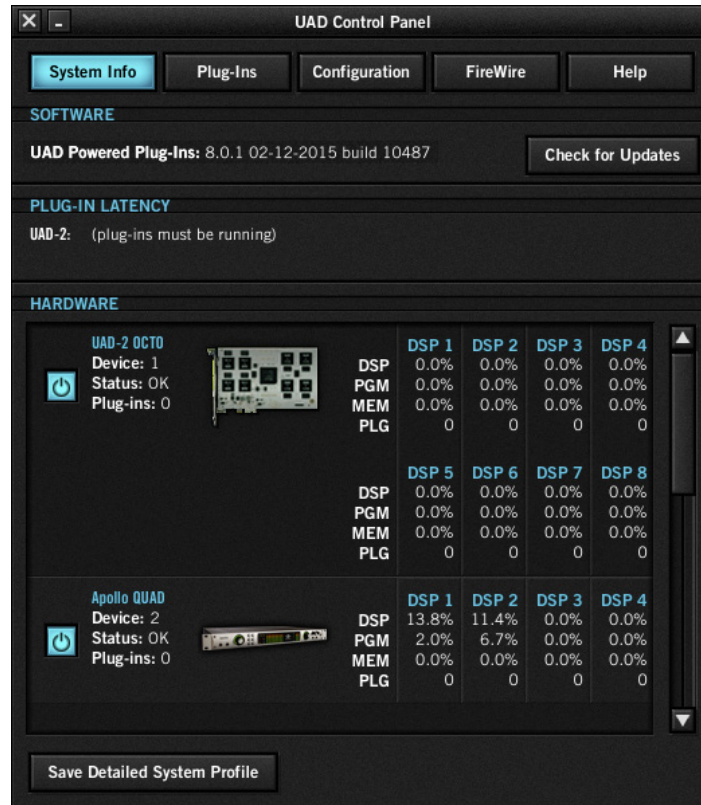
UAD Control Panel

System Info Plug-Ins Configuration FireWire Help

SOFTWARE

UAD Powered Plug-Ins: 8.0.1 02-12-2015 build 10487

Check for Updates

PLUG-IN LATENCY

UAD-2: (plug-ins must be running)

HARDWARE

UAD-2 OCTO
Device: 1
Status: OK
Plug-ins: 0

| | DSP 1 | DSP 2 | DSP 3 | DSP 4 |
|---|---|---|---|---|
| DSP | 0.0% | 0.0% | 0.0% | 0.0% |
| PGM | 0.0% | 0.0% | 0.0% | 0.0% |
| MEM | 0.0% | 0.0% | 0.0% | 0.0% |
| PLG | 0 | 0 | 0 | 0 |

| | DSP 5 | DSP 6 | DSP 7 | DSP 8 |
|---|---|---|---|---|
| DSP | 0.0% | 0.0% | 0.0% | 0.0% |
| PGM | 0.0% | 0.0% | 0.0% | 0.0% |
| MEM | 0.0% | 0.0% | 0.0% | 0.0% |
| PLG | 0 | 0 | 0 | 0 |

Apollo QUAD
Device: 2
Status: OK
Plug-ins: 0

| | DSP 1 | DSP 2 | DSP 3 | DSP 4 |
|---|---|---|---|---|
| DSP | 13.8% | 11.4% | 0.0% | 0.0% |
| PGM | 2.0% | 6.7% | 0.0% | 0.0% |
| MEM | 0.0% | 0.0% | 0.0% | 0.0% |
| PLG | 0 | 0 | 0 | 0 |

Save Detailed System Profile